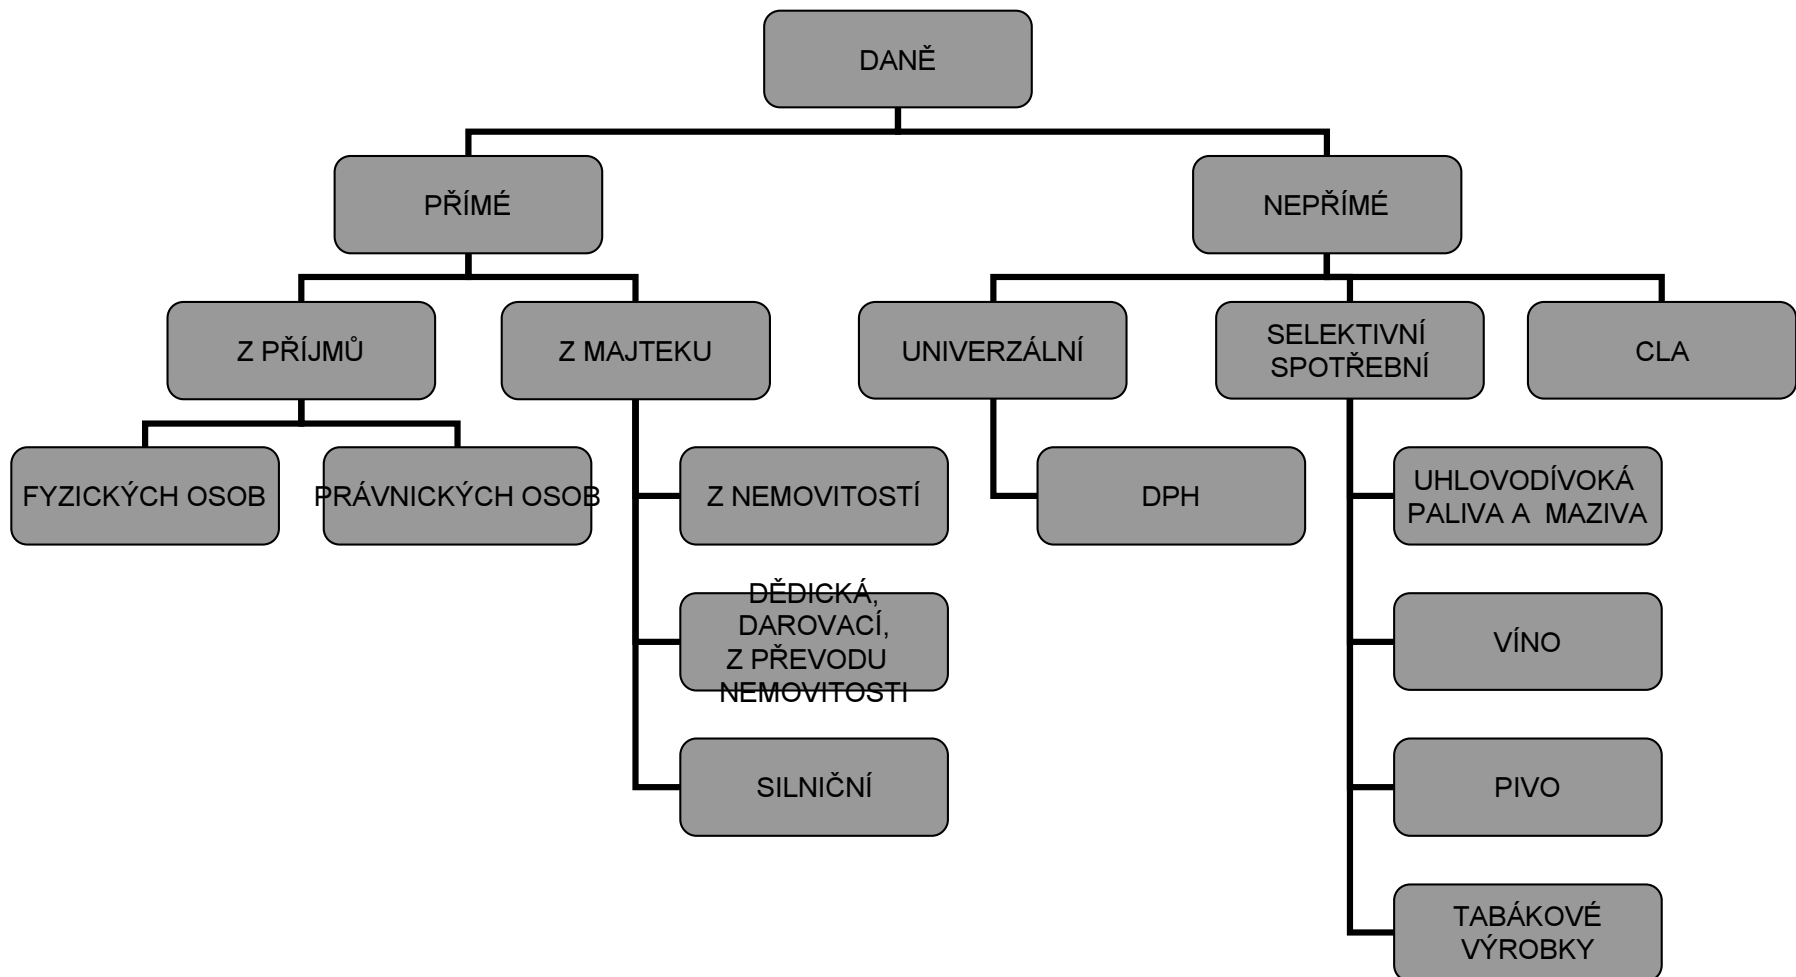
DANĚ

PŘÍMÉ

NEPŘÍMÉ

Z PŘÍJMŮ

Z MAJTEKU

UNIVERZÁLNÍ

SELEKTIVNÍ SPOTŘEBNÍ

CLA

FYZICKÝCH OSOB

PRÁVNICKÝCH OSOB

Z NEMOVITOSTÍ

DĚDICKÁ, DAROVACÍ, Z PŘEVODU NEMOVITOSTI

SILNIČNÍ

DPH

UHLOVODÍVOKÁ PALIVA A MAZIVA

VÍNO

PIVO

TABÁKOVÉ VÝROBKY